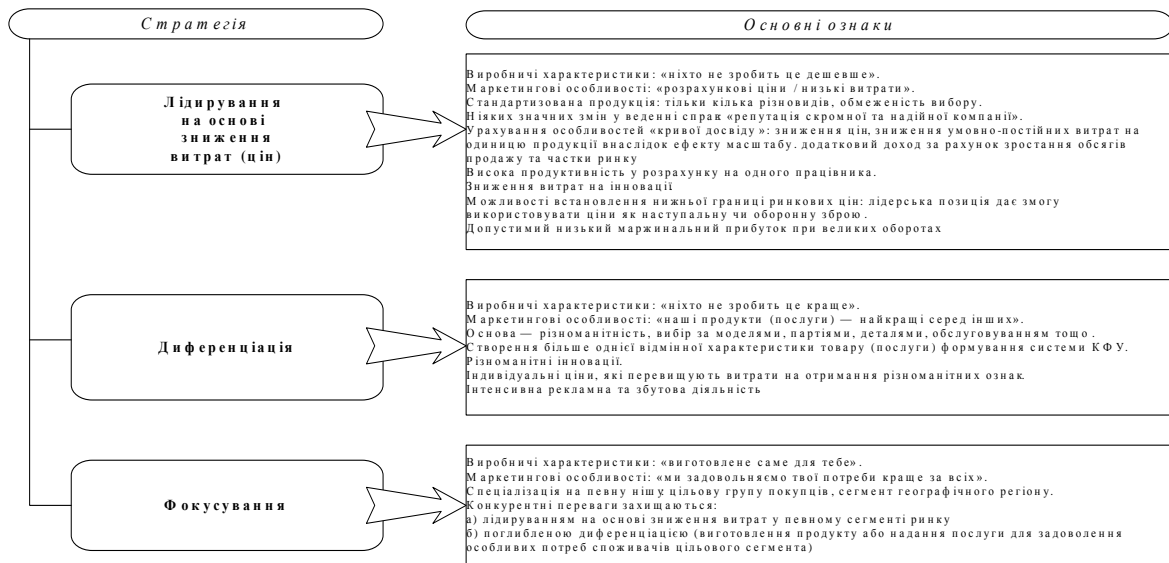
Стратегія

Основні ознаки

Лідирування на основі зниження витрат (цін)

Виробничі характеристики: «ніхто не зробить це дешевше».
Маркетингові особливості: «розрахункові ціни / низькі витрати».
Стандартизована продукція: тільки кілька різновидів, обмеженість вибору.
Ніяких значних змін у веденні справ «репутація скромної та надійної компанії».
Урахування особливостей «кривої досвіду»: зниження цін, зниження умовно-постійних витрат на одиницю продукції внаслідок ефекту масштабу. додатковий доход за рахунок зростання обсягів продажу та частки ринку
Висока продуктивність у розрахунку на одного працівника.
Зниження витрат на інновації
Можливості встановлення нижньої границі ринкових цін: лідерська позиція дає змогу використовувати ціни як наступальну чи оборонну зброю.
Допустимий низький маржинальний прибуток при великих оборотах

Диференціація

Виробничі характеристики: «ніхто не зробить це краще».
Маркетингові особливості: «наші продукти (послуги) — найкращі серед інших».
Основа — різноманітність, вибір за моделями, партіями, деталями, обслуговуванням тощо.
Створення більше однієї відмінної характеристики товару (послуги) формування системи КФУ.
Різноманітні інновації.
Індивідуальні ціни, які перевищують витрати на отримання різноманітних ознак.
Інтенсивна рекламна та збутова діяльність

Фокусування

Виробничі характеристики: «виготовлене саме для тебе».
Маркетингові особливості: «ми задовольняємо твої потреби краще за всіх».
Спеціалізація на певну нішу цільову групу покупців, сегмент географічного регіону.
Конкурентні переваги захищаються:
а) лідируванням на основі зниження витрат у певному сегменті ринку
б) поглибленою диференціацією (виготовлення продукту або надання послуги для задоволення особливих потреб споживачів цільового сегмента)